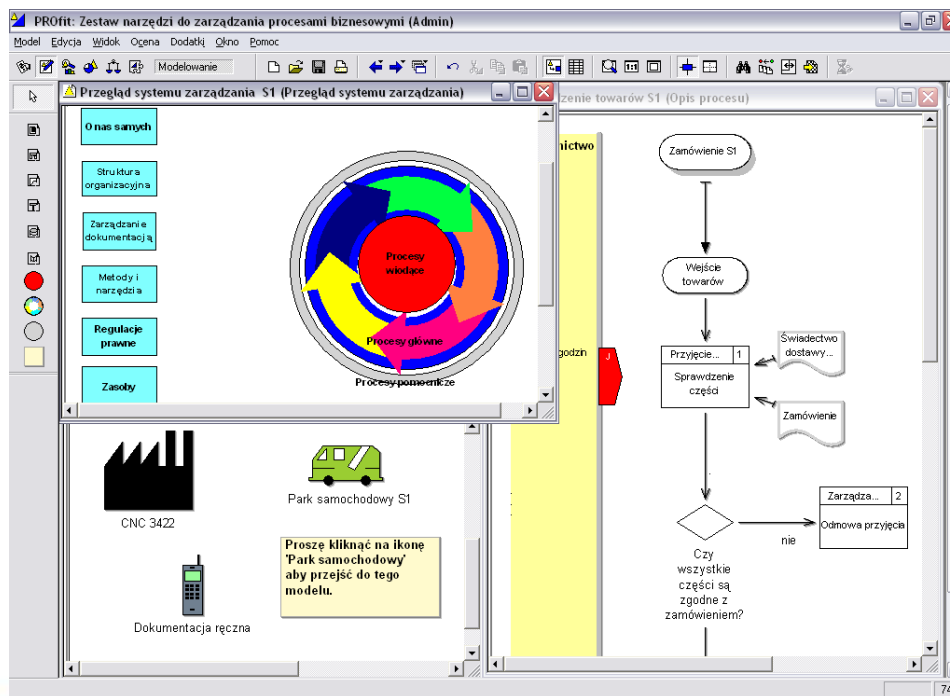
PROfit: Zestaw narzędzi do zarządzania procesami biznesowymi (Admin)

Model Edycja Widok Ocena Dodatki Okno Pomoc

Modelowanie

Przegląd systemu zarządzania S1 (Przegląd systemu zarządzania)

O nas samych

Struktura organizacyjna

Zarządzanie dokumentacją

Metody i narzędzia

Regulacje prawne

Zasoby

Procesy wiodące

Procesy główne

Procesy pomocnicze

dzenie towarów S1 (Opis procesu)

nictwo

godzin

Zamówienie S1

Wejście towarów

Przyjęcie... 1

Sprawdzenie części

Świadectwo dostawy...

Zamówienie

Zarządza... 2

Odmowa przyjęcia

nie

Czy wszystkie części są zgodne z zamówieniem?

CNC 3422

Park samochodowy S1

Proszę kliknąć na ikonę 'Park samochodowy' aby przejść do tego modelu.

Dokumentacja ręczna

74